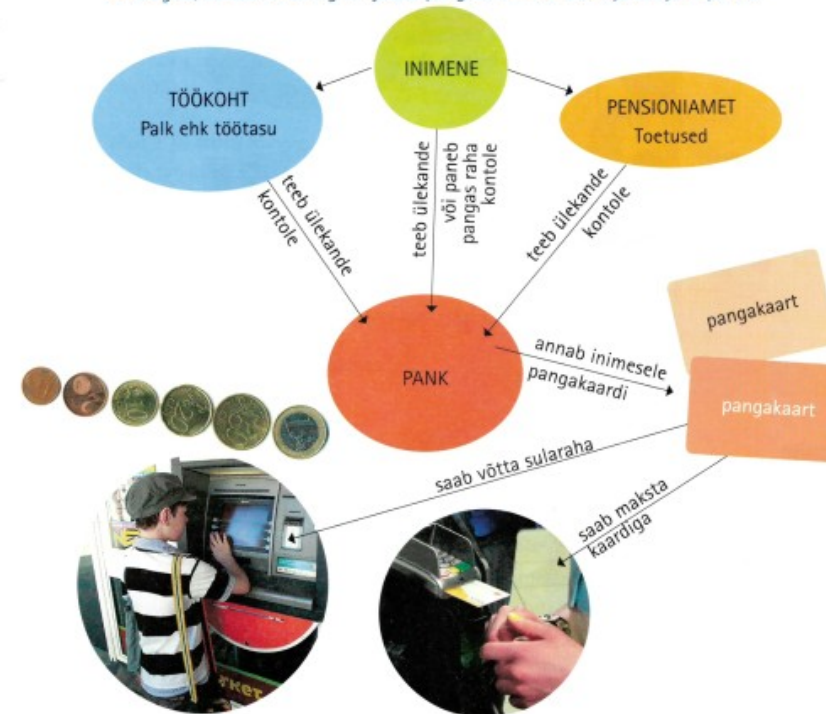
INIMENE

TÖÖKOHT
Palk ehk töötasu

PENSIONIAMET
Toetused

teeb ülekande kontole

teeb ülekande või paneb pangas raha kontole

teeb ülekande kontole

PANK

annab inimesele pangakaardi

pangakaart

pangakaart

saab võtta sularaha

saab maksta kaardiga